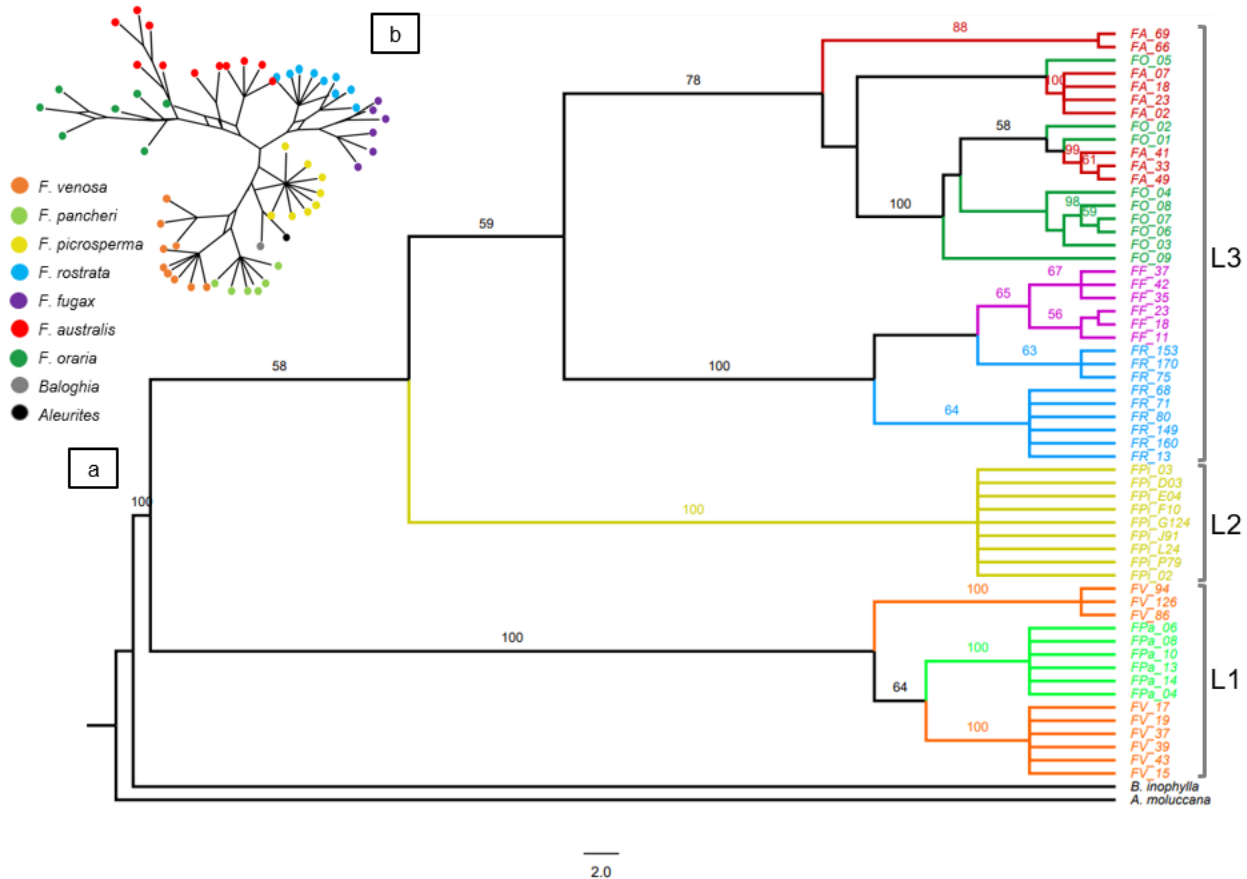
b

F. venosa
F. pancheri
F. picrosperma
F. rostrata
F. fugax
F. australis
F. oraria
Baloghia
Aleurites

a

88
78
100
58
59
99
61
100
98
59
67
65
56
63
100
58
64
100
100
100
100
100
64
100

FA_69
FA_66
FO_05
FA_07
FA_18
FA_23
FA_02
FO_02
FO_01
FA_41
FA_33
FA_49
FO_04
FO_08
FO_07
FO_06
FO_03
FO_09
FF_37
FF_42
FF_35
FF_23
FF_18
FF_11
FR_153
FR_170
FR_75
FR_68
FR_71
FR_80
FR_149
FR_160
FR_13
FPi_03
FPi_D03
FPi_E04
FPi_F10
FPi_G124
FPi_J91
FPi_L24
FPi_P79
FPi_02
FV_94
FV_126
FV_86
FPa_06
FPa_08
FPa_10
FPa_13
FPa_14
FPa_04
FV_17
FV_19
FV_37
FV_39
FV_43
FV_15
B. inophylla
A. moluccana

L3
L2
L1

2.0